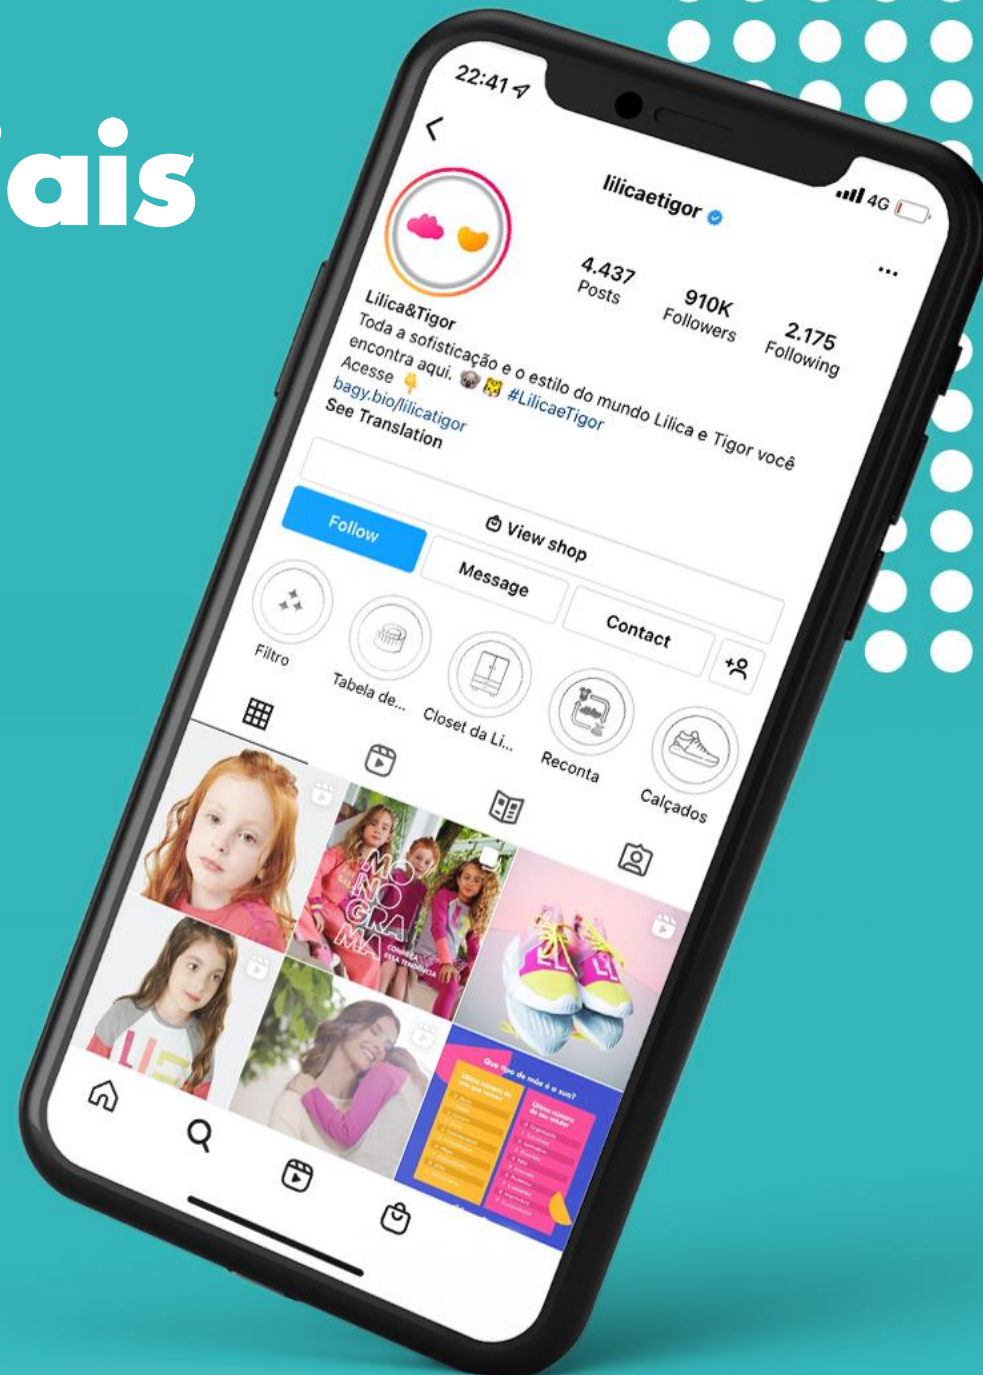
ais

22:41

4G

lilicaetigor

4.437
Posts

910K
Followers

2.175
Following

Lilica&Tigor
Toda a sofisticação e o estilo do mundo Lilica e Tigor você encontra aqui. #LilicaeTigor
Acesse
bagy.bio/lilicatigor
See Translation

Follow

View shop

Message

Contact

Filtro

Tabela de...

Closet da Li...

Reconta

Calçados

MONOGRAMA

CONHEÇA ESSA TENDÊNCIA

Que tipo de mãe é a sua?